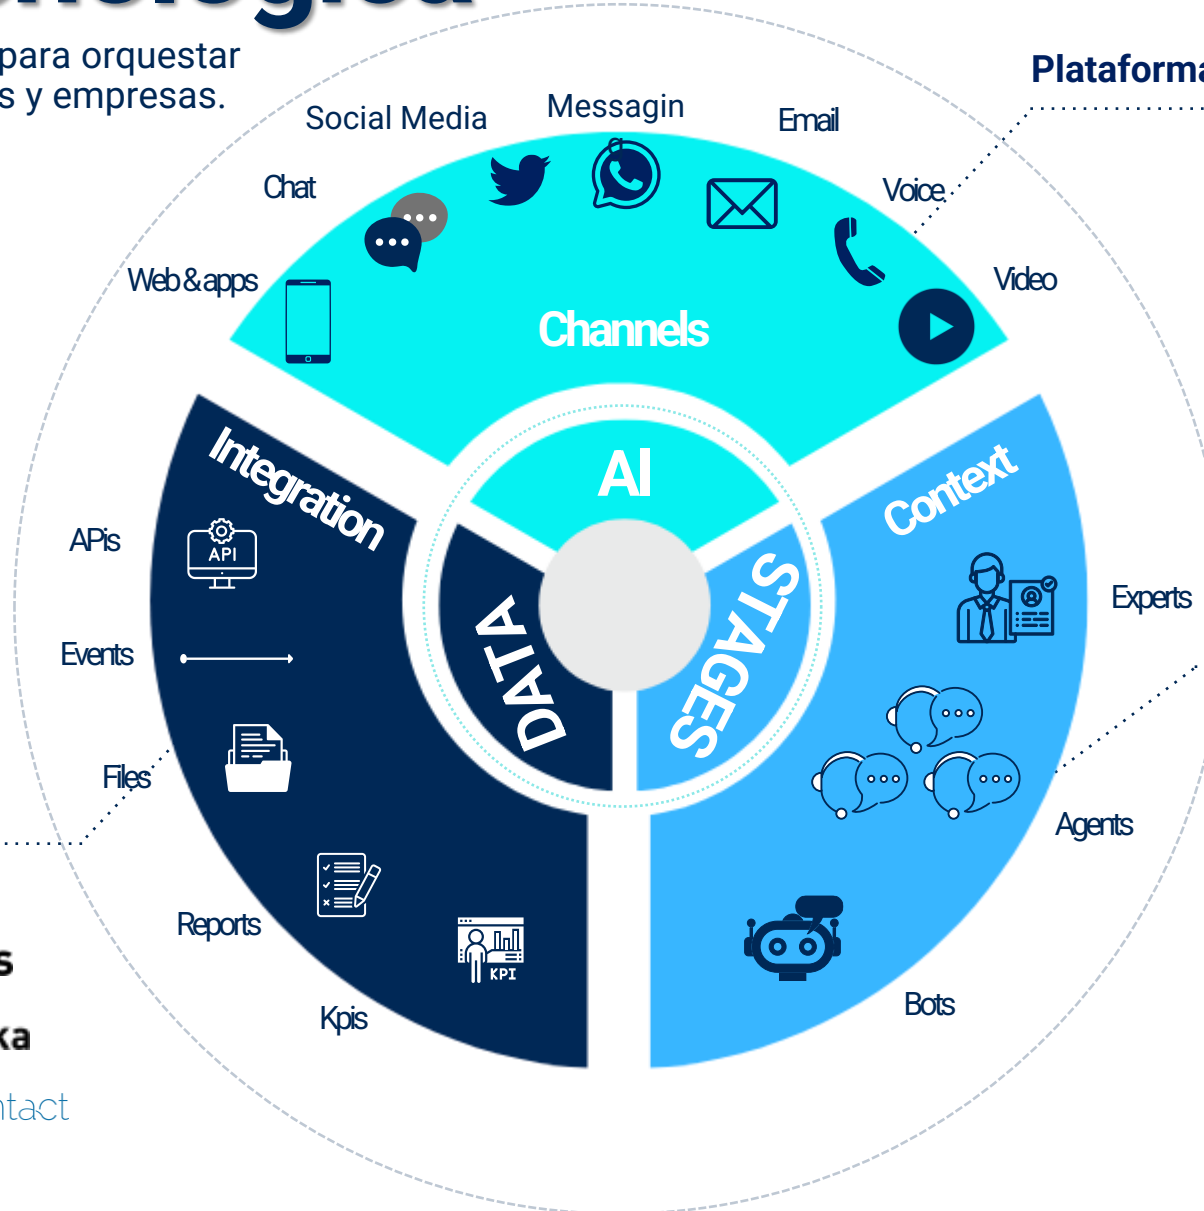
para orquestar
s y empresas.

Plataforma

Social Media
Messagin
Email
Chat
Voice
Web&apps
Video
Channels
AI
Integration
Context
DATA
STAGES
APIs
API
Events
Files
Reports
Kpis
KPI
Experts
Agents
Bots

s
ka
ntact